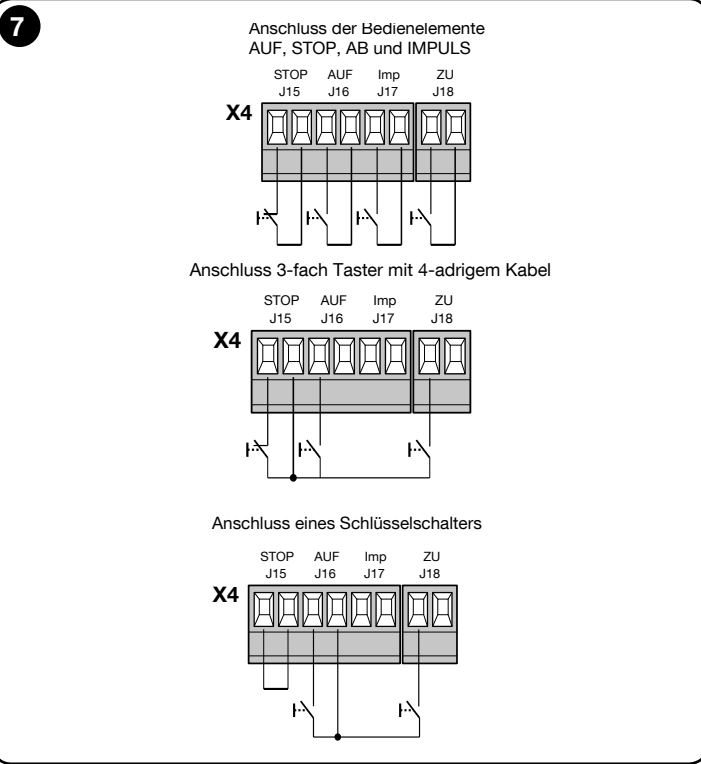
7

Anschluss der Bedienelemente AUF, STOP, AB und IMPULS

STOP J15 AUF J16 Imp J17 ZU J18

X4

Anschluss 3-fach Taster mit 4-adrigem Kabel

STOP J15 AUF J16 Imp J17 ZU J18

X4

Anschluss eines Schlüsselschalters

STOP J15 AUF J16 Imp J17 ZU J18

X4